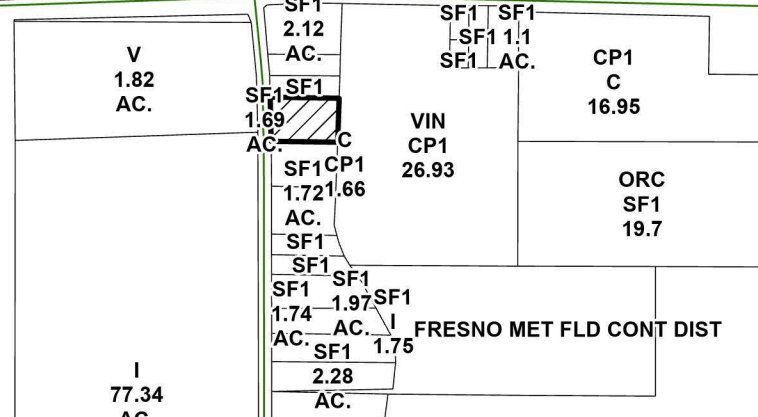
SF1
2.12
AC.

SF1 SF1
SF1 1.1
SF1 AC.

V
1.82
AC.

CP1
C
16.95

SF1 SF1
1.69
AC.

VIN
CP1
26.93

C
CP1
1.66

SF1
1.72
AC.

ORC
SF1
19.7

SF1
SF1
SF1
1.74
AC.

SF1
1.97
AC.

SF1
I
1.75

FRESNO MET FLD CONT DIST

SF1
2.28
AC.

I
77.34
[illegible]